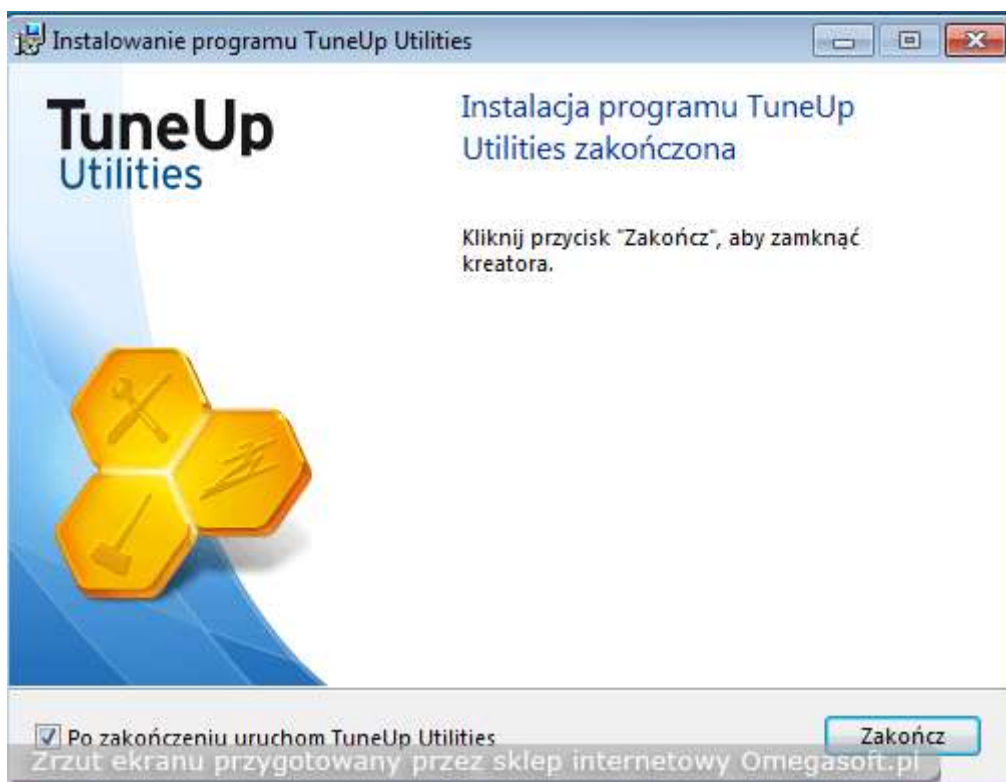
Instalowanie programu TuneUp Utilities

TuneUp Utilities

Instalacja programu TuneUp Utilities zakończona

Kliknij przycisk "Zakończ", aby zamknąć kreatora.

Po zakończeniu uruchom TuneUp Utilities

Zakończ

Zrzut ekranu przygotowany przez sklep internetowy Omegasoft.pl